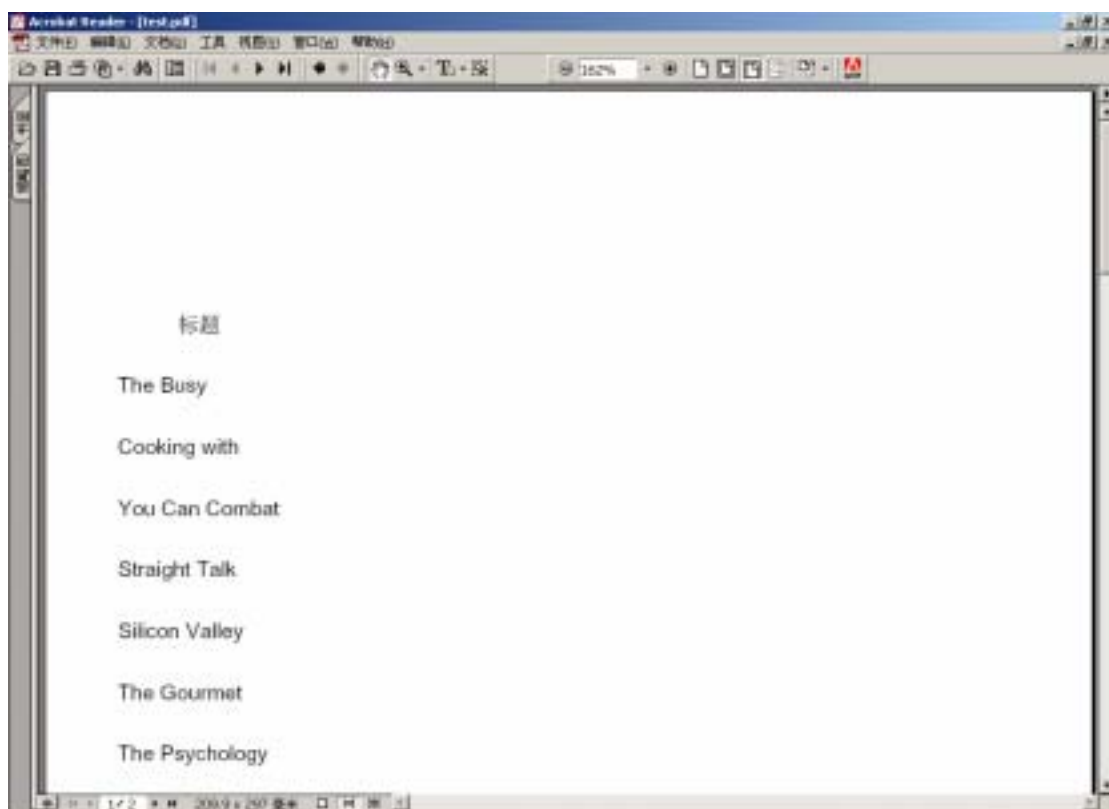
Acrobat Reader - [test.pdf]

文件(F) 编辑(E) 文档(D) 工具 视图(V) 窗口(W) 帮助(H)

162%

标题

The Busy

Cooking with

You Can Combat

Straight Talk

Silicon Valley

The Gourmet

The Psychology

1 / 2

209.9 x 297 毫米